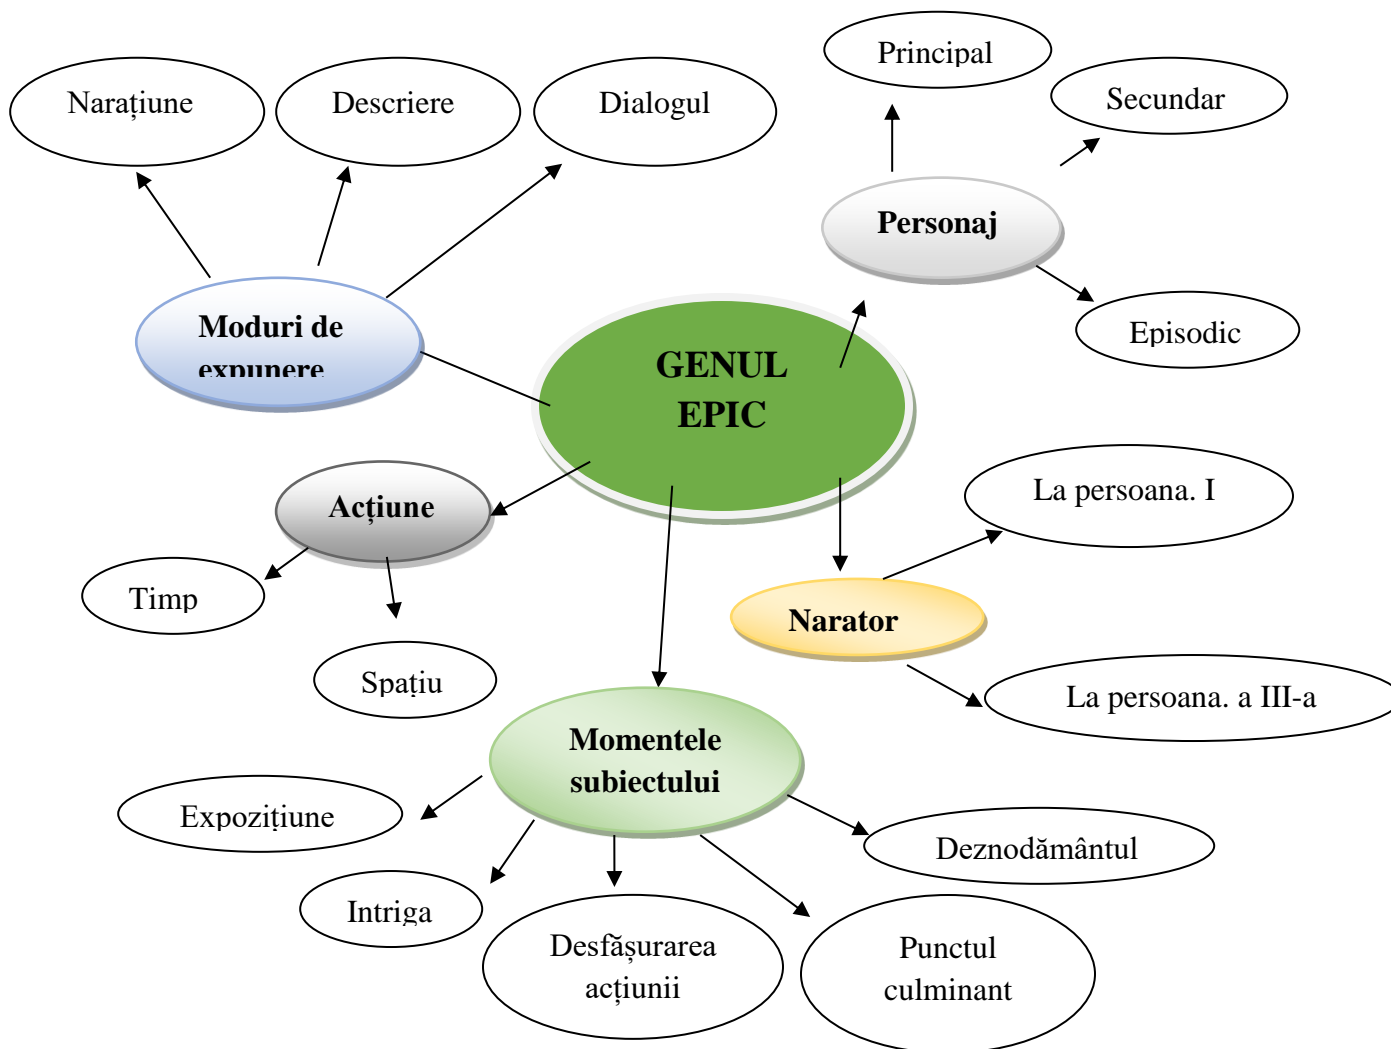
Narațiune

Descriere

Dialogul

Principal

Secundar

Personaj

Episodic

Moduri de expunere

GENUL EPIC

Acțiune

La persoana. I

Timp

Narator

Spațiu

La persoana. a III-a

Momentele subiectului

Expozițiune

Deznodământul

Intriga

Desfășurarea acțiunii

Punctul culminant